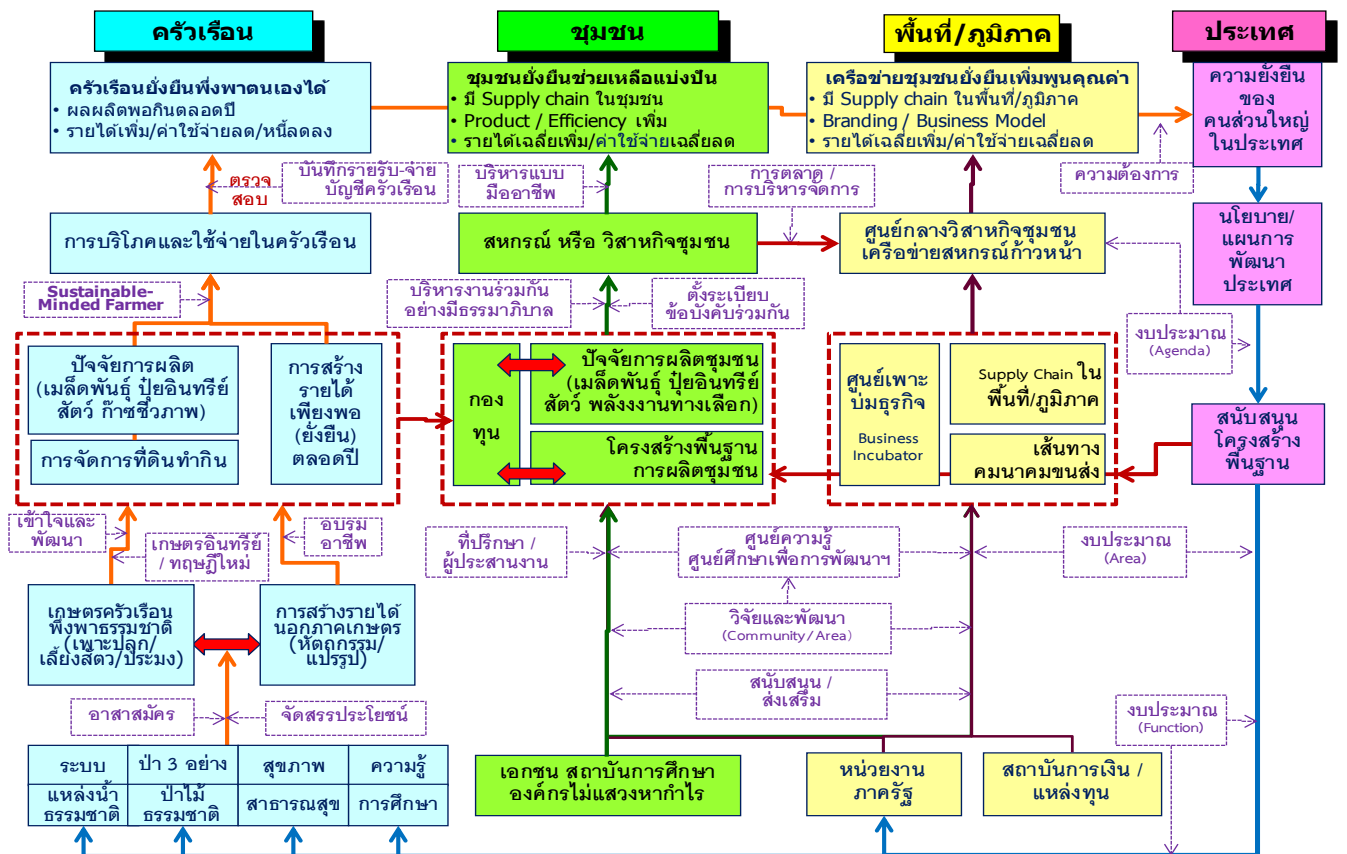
ครัวเรือน

ชุมชน

พื้นที่/ภูมิภาค

ประเทศ

ครัวเรือนยั่งยืนพึ่งพาตนเองได้
• ผลผลิตพอกินตลอดปี
• รายได้เพิ่ม/ค่าใช้จ่ายลด/หนี้ลดลง

ชุมชนยั่งยืนช่วยเหลือแบ่งปัน
• มี Supply chain ในชุมชน
• Product / Efficiency เพิ่ม
• รายได้เฉลี่ยเพิ่ม/ค่าใช้จ่ายเฉลี่ยลด

เครือข่ายชุมชนยั่งยืนเพิ่มพูนคุณค่า
• มี Supply chain ในพื้นที่/ภูมิภาค
• Branding / Business Model
• รายได้เฉลี่ยเพิ่ม/ค่าใช้จ่ายเฉลี่ยลด

ความยั่งยืนของคนส่วนใหญ่ในประเทศ

ตรวจสอบ

บันทึกรายรับ-จ่าย บัญชีครัวเรือน

บริหารแบบมืออาชีพ

การตลาด / การบริหารจัดการ

ความต้องการ

การบริโภคและใช้จ่ายในครัวเรือน

สหกรณ์ หรือ วิสาหกิจชุมชน

ศูนย์กลางวิสาหกิจชุมชน เครือข่ายสหกรณ์ก้าวหน้า

นโยบาย/แผนการพัฒนาประเทศ

Sustainable-Minded Farmer

บริหารงานร่วมกันอย่างมีธรรมาภิบาล

ตั้งระเบียบข้อบังคับร่วมกัน

งบประมาณ (Agenda)

ปัจจัยการผลิต (เมล็ดพันธุ์ ปุ๋ยอินทรีย์ สัตว์ ก๊าซชีวภาพ)

การสร้างรายได้เพียงพอ (ยั่งยืน) ตลอดปี

การจัดการที่ดินทำกิน

กองทุน

ปัจจัยการผลิตชุมชน (เมล็ดพันธุ์ ปุ๋ยอินทรีย์ สัตว์ พลังงานทางเลือก)

โครงสร้างพื้นฐานการผลิตชุมชน

ศูนย์เพาะบ่มธุรกิจ

Business Incubator

Supply Chain ในพื้นที่/ภูมิภาค

เส้นทางคมนาคมขนส่ง

สนับสนุนโครงสร้างพื้นฐาน

เข้าใจและพัฒนา

เกษตรอินทรีย์ / ทฤษฎีใหม่

อบรมอาชีพ

ที่ปรึกษา / ผู้ประสานงาน

ศูนย์ความรู้ ศูนย์ศึกษาเพื่อการพัฒนาฯ

งบประมาณ (Area)

เกษตรครัวเรือนพึ่งพาธรรมชาติ (เพาะปลูก/เลี้ยงสัตว์/ประมง)

การสร้างรายได้นอกภาคเกษตร (หัตถกรรม/แปรรูป)

วิจัยและพัฒนา (Community / Area)

สนับสนุน / ส่งเสริม

อาสาสมัคร

จัดสรรประโยชน์

งบประมาณ (Function)

| ระบบ | ป่า 3 อย่าง | สุขภาพ | ความรู้ |
|---|---|---|---|
| แหล่งน้ำธรรมชาติ | ป่าไม้ธรรมชาติ | สาธารณสุข | การศึกษา |

เอกชน สถาบันการศึกษา องค์กรไม่แสวงหากำไร

หน่วยงานภาครัฐ

สถาบันการเงิน / แหล่งทุน